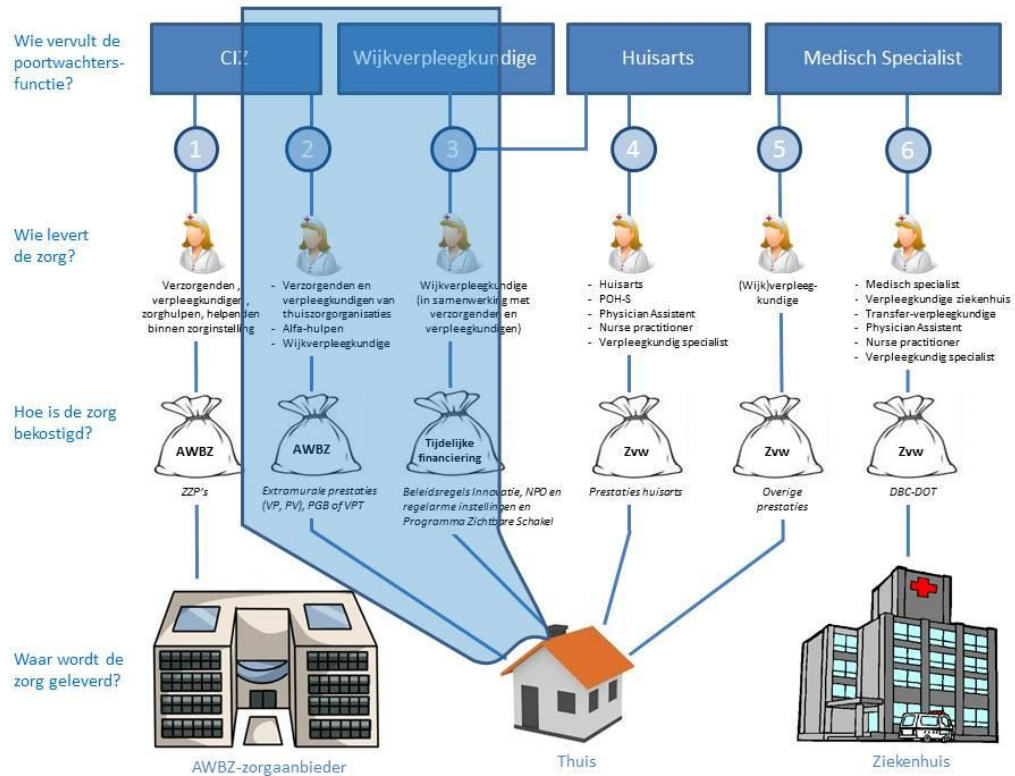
Wie vervult de poortwachtersfunctie?

CIZ

Wijkverpleegkundige

Huisarts

Medisch Specialist

1

2

3

4

5

6

Wie levert de zorg?

Verzorgenden, verpleegkundigen, zorghulpen, helpenden binnen zorginstelling

- Verzorgenden en verpleegkundigen van thuiszorgorganisaties
- Alfa-hulpen
- Wijkverpleegkundige

Wijkverpleegkundige (in samenwerking met verzorgenden en verpleegkundigen)

- Huisarts
- POH-S
- Physician Assistent
- Nurse practitioner
- Verpleegkundig specialist

(Wijk)verpleegkundige

- Medisch specialist
- Verpleegkundige ziekenhuis
- Transfer-verpleegkundige
- Physician Assistent
- Nurse practitioner
- Verpleegkundig specialist

Hoe is de zorg bekostigd?

AWBZ

ZZP's

AWBZ

Extramurale prestaties (VP, PV), PGB of VPT

Tijdelijke financiering

Beleidsregels Innovatie, NPO en regelarme instellingen en Programma Zichtbare Schakel

Zvw

Prestaties huisarts

Zvw

Overige prestaties

Zvw

DBC-DOT

Waar wordt de zorg geleverd?

AWBZ-zorgaanbieder

Thuis

Ziekenhuis